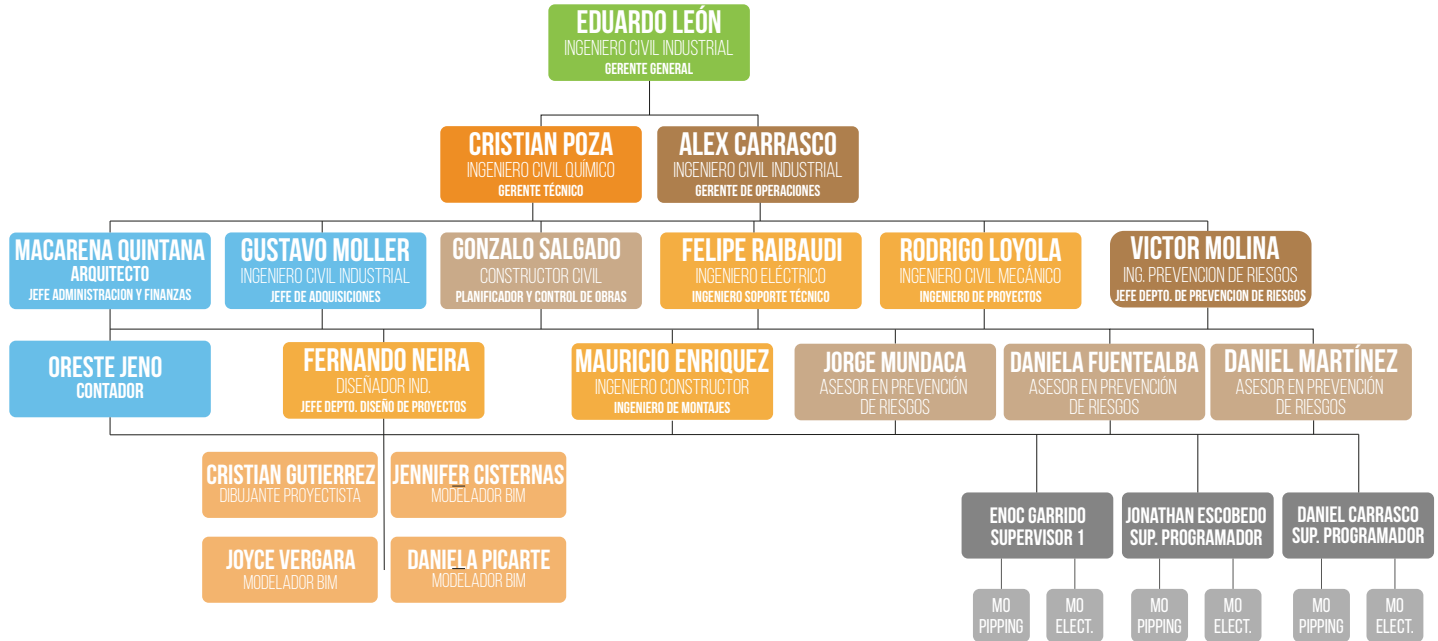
EDUARDO LEÓN
INGENIERO CIVIL INDUSTRIAL
GERENTE GENERAL

CRISTIAN POZA
INGENIERO CIVIL QUÍMICO
GERENTE TÉCNICO

ALEX CARRASCO
INGENIERO CIVIL INDUSTRIAL
GERENTE DE OPERACIONES

MACARENA QUINTANA
ARQUITECTO
JEFE ADMINISTRACION Y FINANZAS

GUSTAVO MOLLER
INGENIERO CIVIL INDUSTRIAL
JEFE DE ADQUISICIONES

GONZALO SALGADO
CONSTRUCTOR CIVIL
PLANIFICADOR Y CONTROL DE OBRAS

FELIPE RAIBAUDI
INGENIERO ELÉCTRICO
INGENIERO SOPORTE TÉCNICO

RODRIGO LOYOLA
INGENIERO CIVIL MECÁNICO
INGENIERO DE PROYECTOS

VICTOR MOLINA
ING. PREVENCION DE RIESGOS
JEFE DEPTO. DE PREVENCION DE RIESGOS

ORESTE JENO
CONTADOR

FERNANDO NEIRA
DISEÑADOR IND.
JEFE DEPTO. DISEÑO DE PROYECTOS

MAURICIO ENRIQUEZ
INGENIERO CONSTRUCTOR
INGENIERO DE MONTAJES

JORGE MUNDACA
ASESOR EN PREVENCIÓN DE RIESGOS

DANIELA FUENTEALBA
ASESOR EN PREVENCIÓN DE RIESGOS

DANIEL MARTÍNEZ
ASESOR EN PREVENCIÓN DE RIESGOS

CRISTIAN GUTIERREZ
DIBUJANTE PROYECTISTA

JENNIFER CISTERNAS
MODELADOR BIM

JOYCE VERGARA
MODELADOR BIM

DANIELA PICARTE
MODELADOR BIM

ENOC GARRIDO
SUPERVISOR 1

JONATHAN ESCOBEDO
SUP. PROGRAMADOR

DANIEL CARRASCO
SUP. PROGRAMADOR

MO PIPPING

MO ELECT.

MO PIPPING

MO ELECT.

MO PIPPING

MO ELECT.